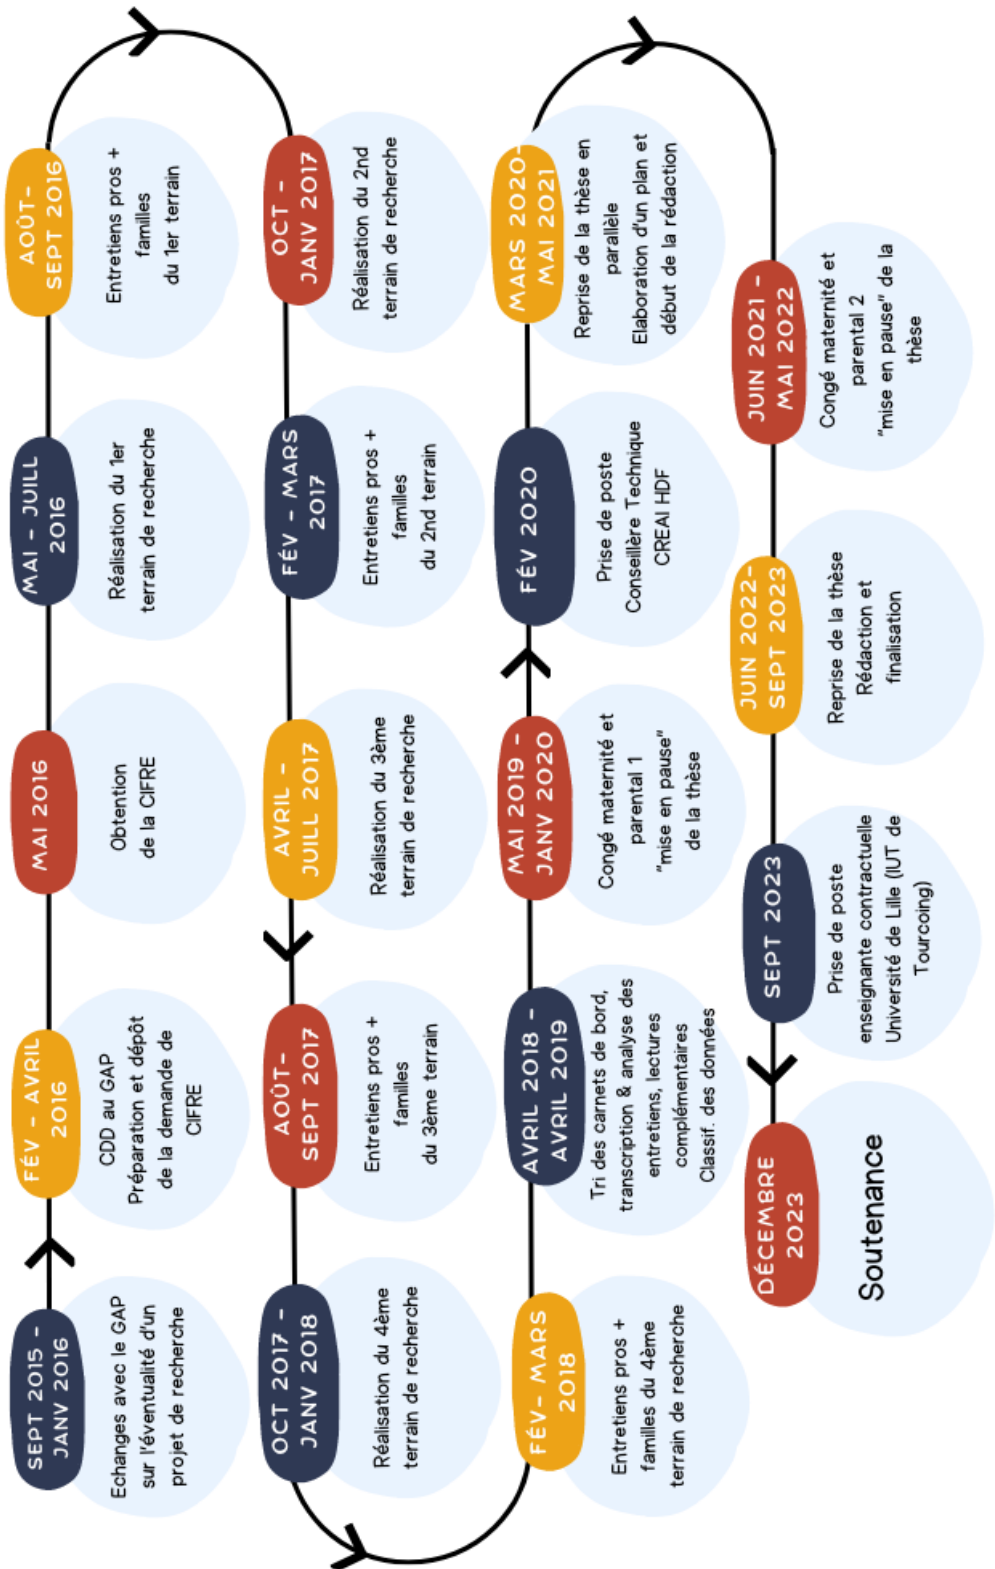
SEPT 2015 - JANV 2016
Echanges avec le GAP sur l'éventualité d'un projet de recherche

FÉV - AVRIL 2016
CDD au GAP
Préparation et dépôt de la demande de CIFRE

MAI 2016
Obtention de la CIFRE

MAI - JUILL 2016
Réalisation du 1er terrain de recherche

AOÛT-SEPT 2016
Entretiens pros + familles du 1er terrain

OCT - JANV 2017
Réalisation du 2nd terrain de recherche

FÉV - MARS 2017
Entretiens pros + familles du 2nd terrain

AVRIL - JUILL 2017
Réalisation du 3ème terrain de recherche

AOÛT-SEPT 2017
Entretiens pros + familles du 3ème terrain

OCT 2017 - JANV 2018
Réalisation du 4ème terrain de recherche

FÉV- MARS 2018
Entretiens pros + familles du 4ème terrain de recherche

AVRIL 2018 - AVRIL 2019
Tri des carnets de bord, transcription & analyse des entretiens, lectures complémentaires
Classif. des données

MAI 2019 - JANV 2020
Congé maternité et parental 1
"mise en pause" de la thèse

FÉV 2020
Prise de poste Conseillère Technique CREAI HDF

MARS 2020- MAI 2021
Reprise de la thèse en parallèle
Elaboration d'un plan et début de la rédaction

JUIN 2021 - MAI 2022
Congé maternité et parental 2
"mise en pause" de la thèse

JUIN 2022- SEPT 2023
Reprise de la thèse
Rédaction et finalisation

SEPT 2023
Prise de poste enseignante contractuelle Université de Lille (IUT de Tourcoing)

DÉCEMBRE 2023
Soutenance